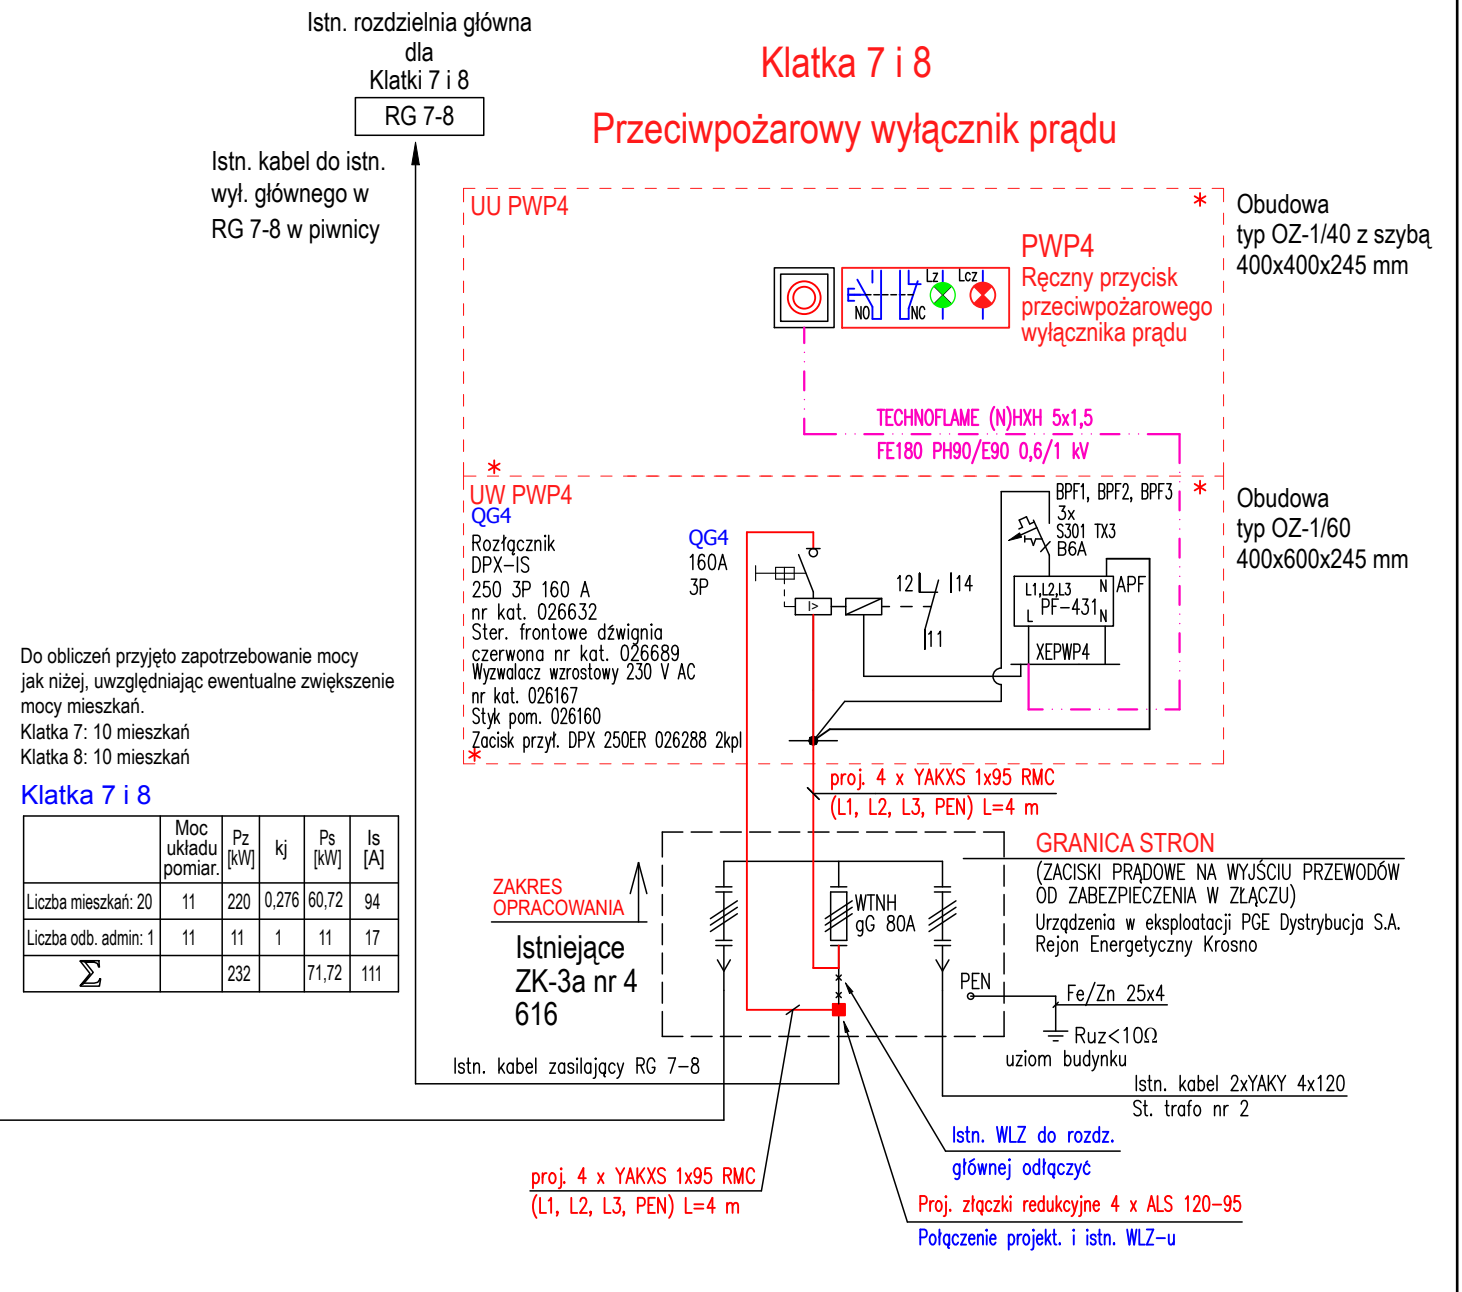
Istn. rozdzielnia główna dla Klatki 7 i 8

RG 7-8

Klatka 7 i 8

Przeciwpożarowy wyłącznik prądu

Istn. kabel do istn. wył. głównego w RG 7-8 w piwnicy

UU PWP4

*

Obudowa typ OZ-1/40 z szybą 400x400x245 mm

PWP4
Ręczny przycisk przeciwpożarowego wyłącznika prądu

Lz Lcz

NO NC

TECHNOFLAME (N)HXH 5x1,5
FE180 PH90/E90 0,6/1 kV

*

UW PWP4
QG4
Rozłącznik DPX–IS
250 3P 160 A
nr kat. 026632
Ster. frontowe dźwignia czerwona nr kat. 026689
Wyzwalacz wzrostowy 230 V AC
nr kat. 026167
Styk pom. 026160
Zacisk przył. DPX 250ER 026288 2kpl

*

QG4
160A
3P

12 14
11

BPF1, BPF2, BPF3
3x
S301 TX3
B6A

L1,L2,L3 N
PF–431
L N
APF
XEPWP4

*

Obudowa typ OZ-1/60 400x600x245 mm

Do obliczeń przyjęto zapotrzebowanie mocy jak niżej, uwzględniając ewentualne zwiększenie mocy mieszkań.
Klatka 7: 10 mieszkań
Klatka 8: 10 mieszkań

Klatka 7 i 8

| | Moc układu pomiar. | Pz [kW] | kj | Ps [kW] | Is [A] |
|---|---|---|---|---|---|
| Liczba mieszkań: 20 | 11 | 220 | 0,276 | 60,72 | 94 |
| Liczba odb. admin: 1 | 11 | 11 | 1 | 11 | 17 |
| $\sum$ | | 232 | | 71,72 | 111 |

proj. 4 x YAKXS 1x95 RMC
(L1, L2, L3, PEN) L=4 m

GRANICA STRON
(ZACISKI PRĄDOWE NA WYJŚCIU PRZEWODÓW OD ZABEZPIECZENIA W ZŁĄCZU)
Urządzenia w eksploatacji PGE Dystrybucja S.A.
Rejon Energetyczny Krosno

ZAKRES OPRACOWANIA

Istniejące ZK-3a nr 4 616

WTNH
gG 80A

PEN

Fe/Zn 25x4

Ruz<10Ω
uziom budynku

Istn. kabel zasilający RG 7–8

Istn. kabel 2xYAKY 4x120
St. trafo nr 2

Istn. WLZ do rozdz.
głównej odłączyć

proj. 4 x YAKXS 1x95 RMC
(L1, L2, L3, PEN) L=4 m

Proj. złączki redukcyjne 4 x ALS 120–95
Połączenie projekt. i istn. WLZ–u